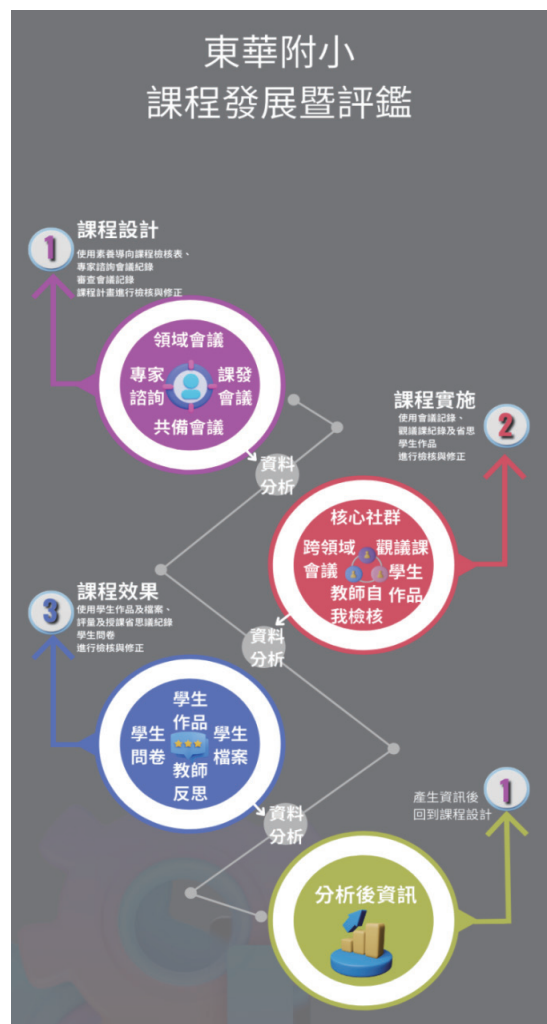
東華附小
課程發展暨評鑑

1
課程設計
使用素養導向課程檢核表、
專家諮詢會議紀錄
審查會議紀錄
課程計畫進行檢核與修正

領域會議
專家諮詢
課發會議
共備會議

資料分析

2
課程實施
使用會議紀錄、
觀議課紀錄及省思
學生作品
進行檢核與修正

核心社群
跨領域會議
觀議課
學生作品
教師自我檢核

資料分析

3
課程效果
使用學生作品及檔案、
評量及授課省思議紀錄
學生問卷
進行檢核與修正

學生作品
學生問卷
學生檔案
教師反思

資料分析

1
產生資訊後
回到課程設計

分析後資訊